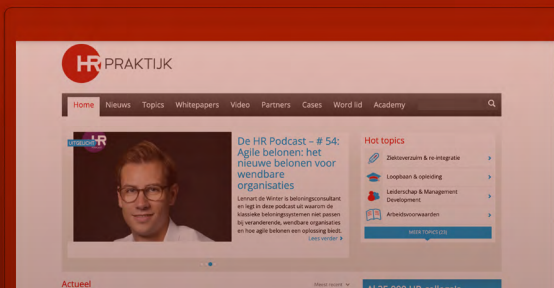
HR PRAKTIJK

Home Nieuws Topics Whitepapers Video Partners Cases Word lid Academy

UITGELICHT

De HR Podcast – # 54: Agile belonen: het nieuwe belonen voor wendbare organisaties

Lennart de Winter is beloningsconsultant en legt in deze podcast uit waarom de klassieke beloningssystemen niet passen bij veranderende, wendbare organisaties en hoe agile belonen een oplossing biedt.

Lees verder

Hot topics

Ziekteverzuim & re-integratie

Loopbaan & opleiding

Leiderschap & Management Development

Arbeidsvoorwaarden

MEER TOPICS ZIEN

Actueel

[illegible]

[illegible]